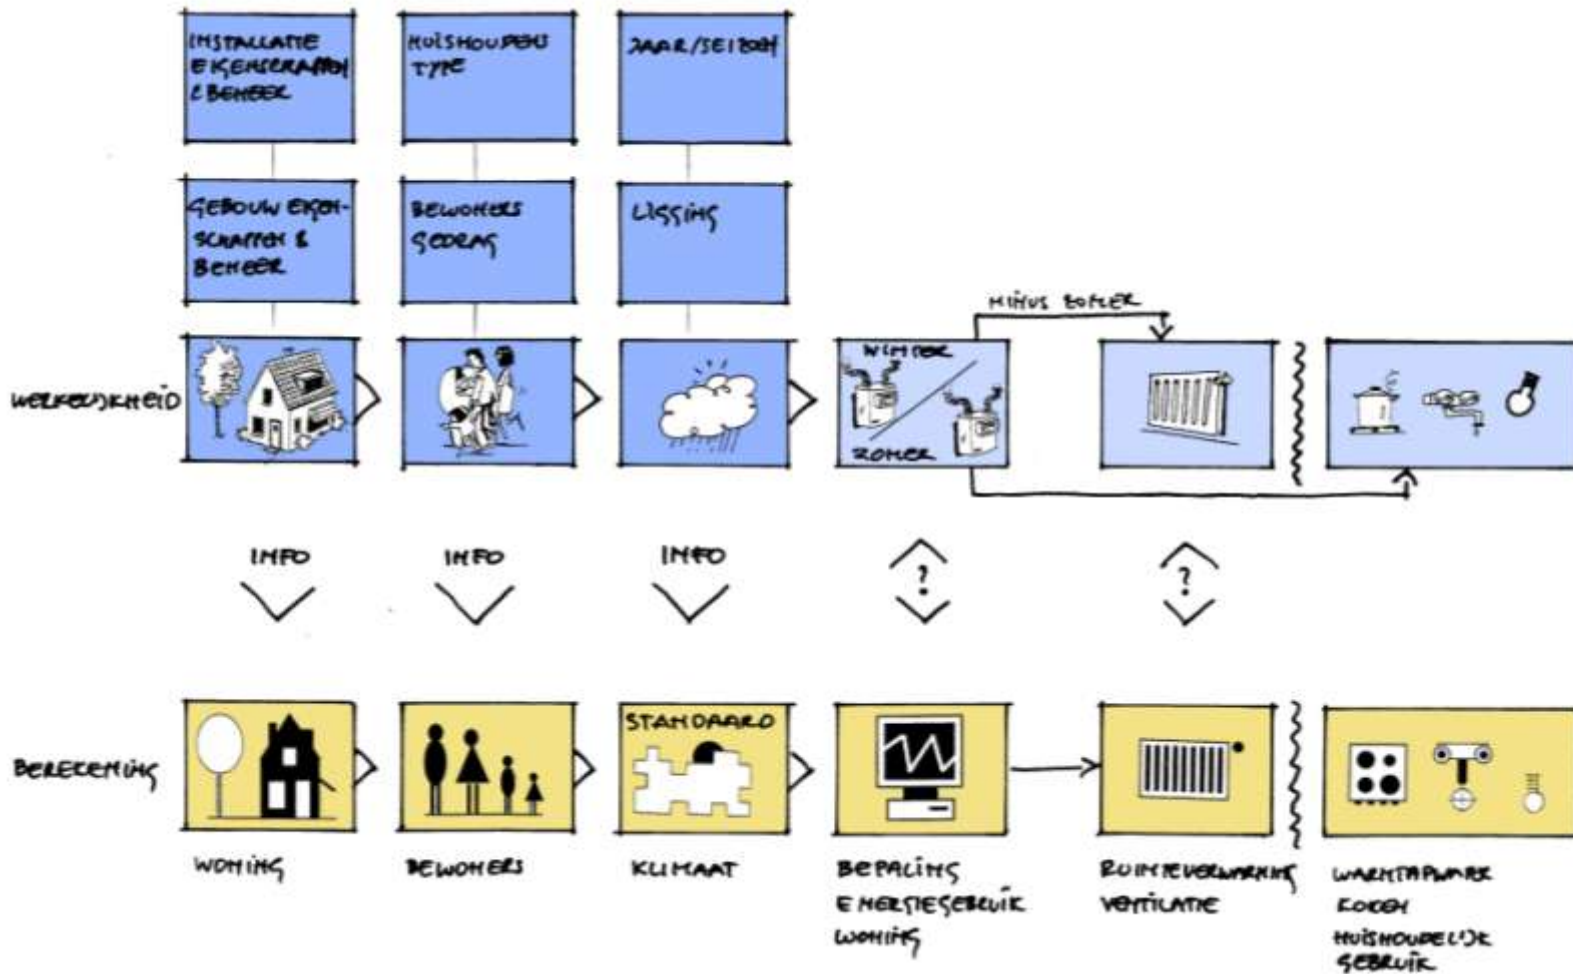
INSTALLATIE EIGENSCHAPPEN & BEHEER

HUISHOUDENS TYPE

JAAR/SEIZOEN

GEBOUW EIGENSCHAPPEN & BEHEER

BEWONERS GEDRAG

LIGGING

MINUS BOILER

WERKELIJKHEID

WINTER

ZOMER

INFO

INFO

INFO

?

?

BEREKENING

STANDAARD

WONING

BEWONERS

KLIMAAT

BEPALING ENERGIEGEBRUIK WONING

RUIMTEVERWARMING VENTILATIE

WARMTAPWATER KOKEN HUISHOUDELIJK GEBRUIK